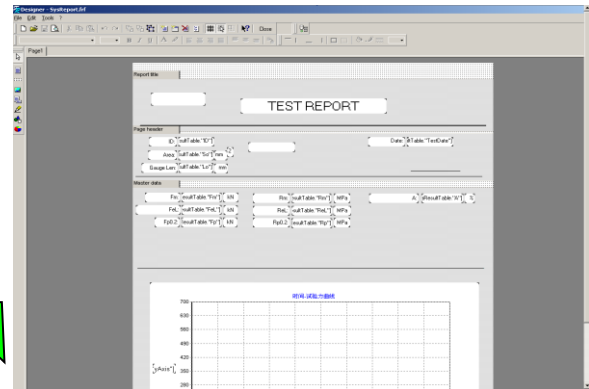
Designer - SysReport.frf
File Edit Tools ?
Close
Page1
Report title
TEST REPORT
Page header
ID [esultTable."ID"]
Area [esultTable."So"] mm
Gauge Len [esultTable."Lo"] mm
Date [[Table."TestDate"]
Master data
Fm [esultTable."Fm"] kN
FeL [esultTable."FeL"] kN
Fp0.2 [esultTable."Fp"] kN
Rm [esultTable."Rm"] MPa
ReL [esultTable."ReL"] MPa
Rp0.2 [esultTable."Rp"] MPa
A [ResultTable."A"] %
时间-试验力曲线
700
630
560
490
420
350
280
[yAxis"]